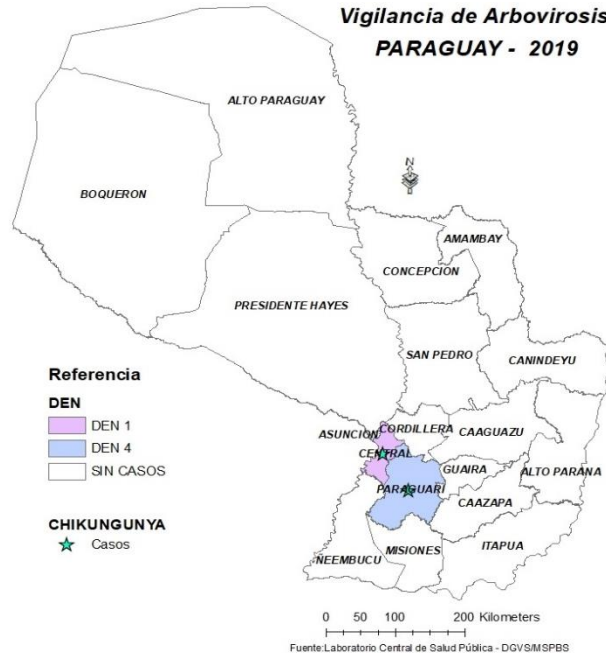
Vigilancia de Arbovirosis
PARAGUAY - 2019

ALTO PARAGUAY
BOQUERON
N
AMAMBAY
CONCEPCION
PRESIDENTE HAYES
SAN PEDRO
CANINDEYU
ASUNCION
CORDILLERA
CAAGUAZU
CENTRAL
GUAIRA
ALTO PARANA
PARAGUARI
CAAZAPA
MISIONES
ITAPUA
NEEMBUCU

Referencia
DEN
DEN 1
DEN 4
SIN CASOS

CHIKUNGUNYA
Casos

0 50 100 200 Kilometers
Fuente:Laboratorio Central de Salud Pública - DGVS/MSPBS